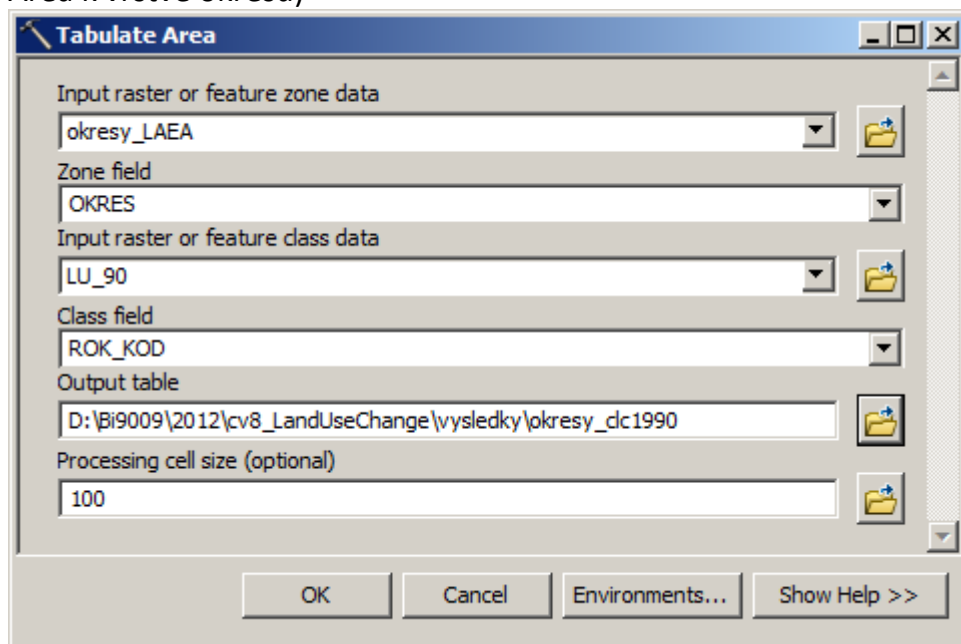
Area x Hetvo okresu)

Tabulate Area

Input raster or feature zone data
okresy_LAEA
Zone field
OKRES
Input raster or feature class data
LU_90
Class field
ROK_KOD
Output table
D:\Bi9009\2012\cv8_LandUseChange\vysledky\okresy_clc1990
Processing cell size (optional)
100

OK
Cancel
Environments...
Show Help >>